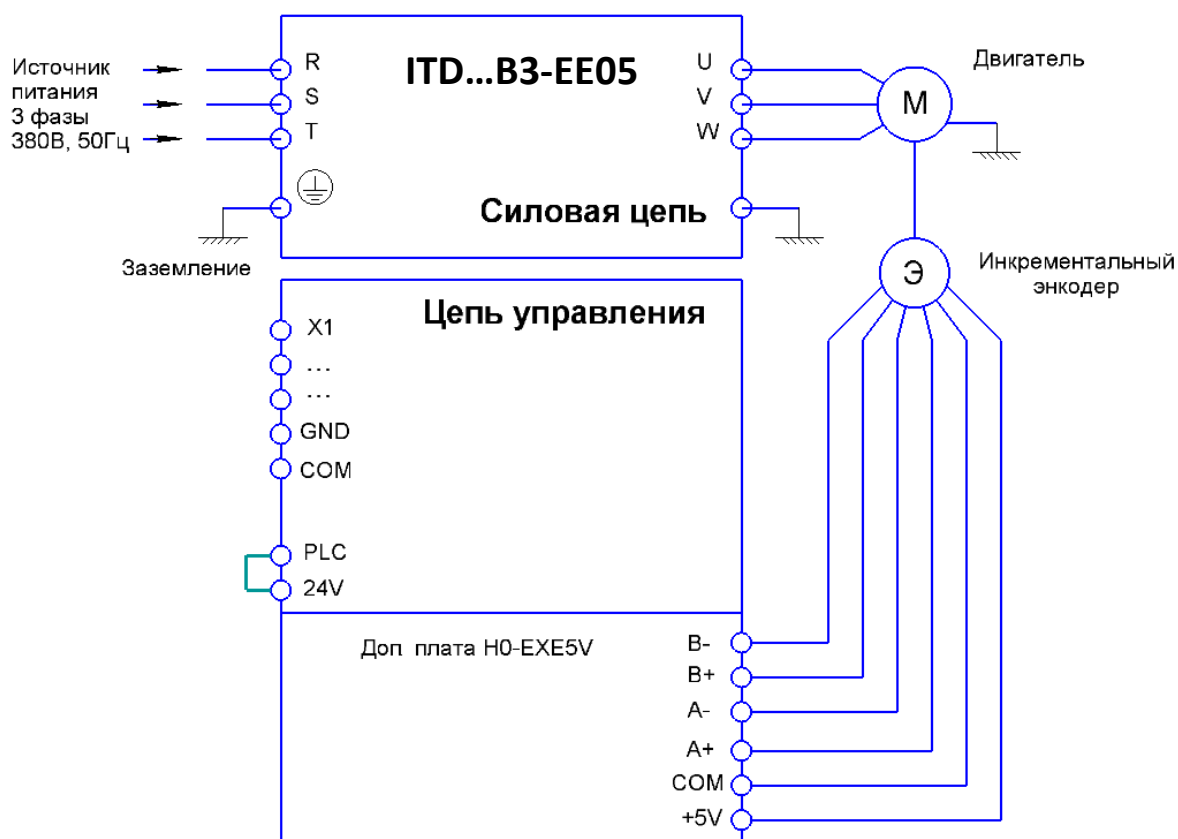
Источник питания 3 фазы 380В, 50Гц

R
S
T

ITD...B3-EE05

U
V
W

Двигатель

M

Силовая цепь

Заземление

Э

Инкрементальный энкодер

Цепь управления

X1
...
...
GND
COM

PLC
24V

Доп плата H0-EXE5V

B-
B+
A-
A+
COM
+5V